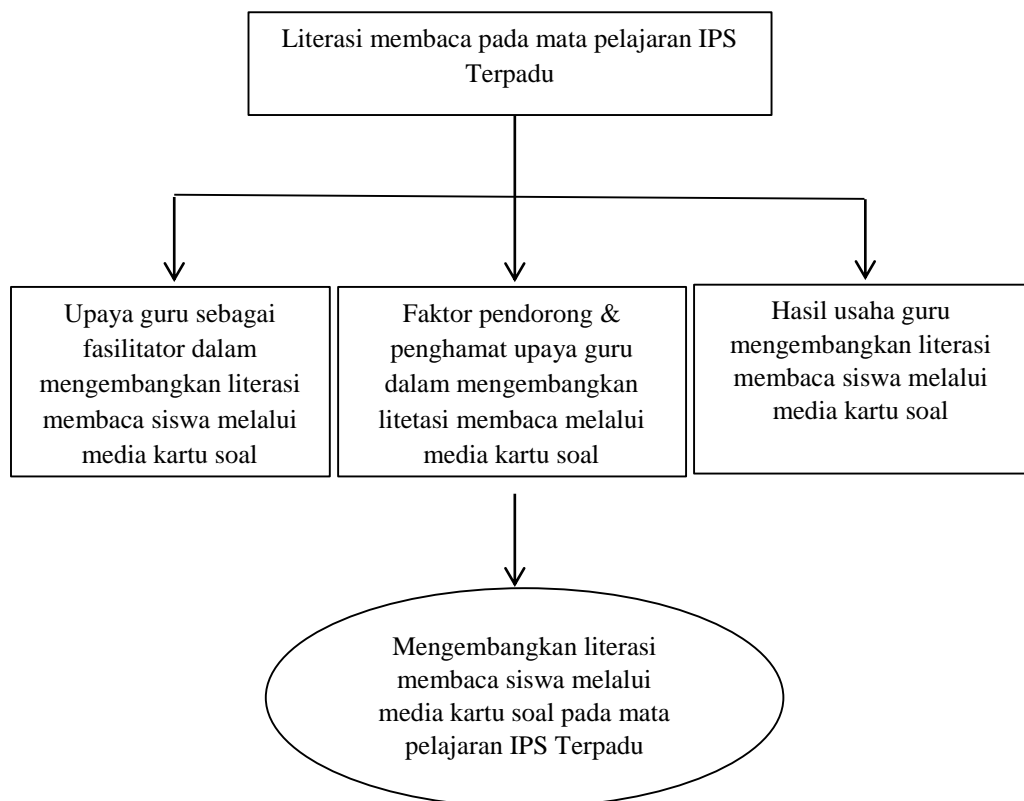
Literasi membaca pada mata pelajaran IPS Terpadu

Upaya guru sebagai fasilitator dalam mengembangkan literasi membaca siswa melalui media kartu soal

Faktor pendorong & penghamat upaya guru dalam mengembangkan litetasi membaca melalui media kartu soal

Hasil usaha guru mengembangkan literasi membaca siswa melalui media kartu soal

Mengembangkan literasi membaca siswa melalui media kartu soal pada mata pelajaran IPS Terpadu